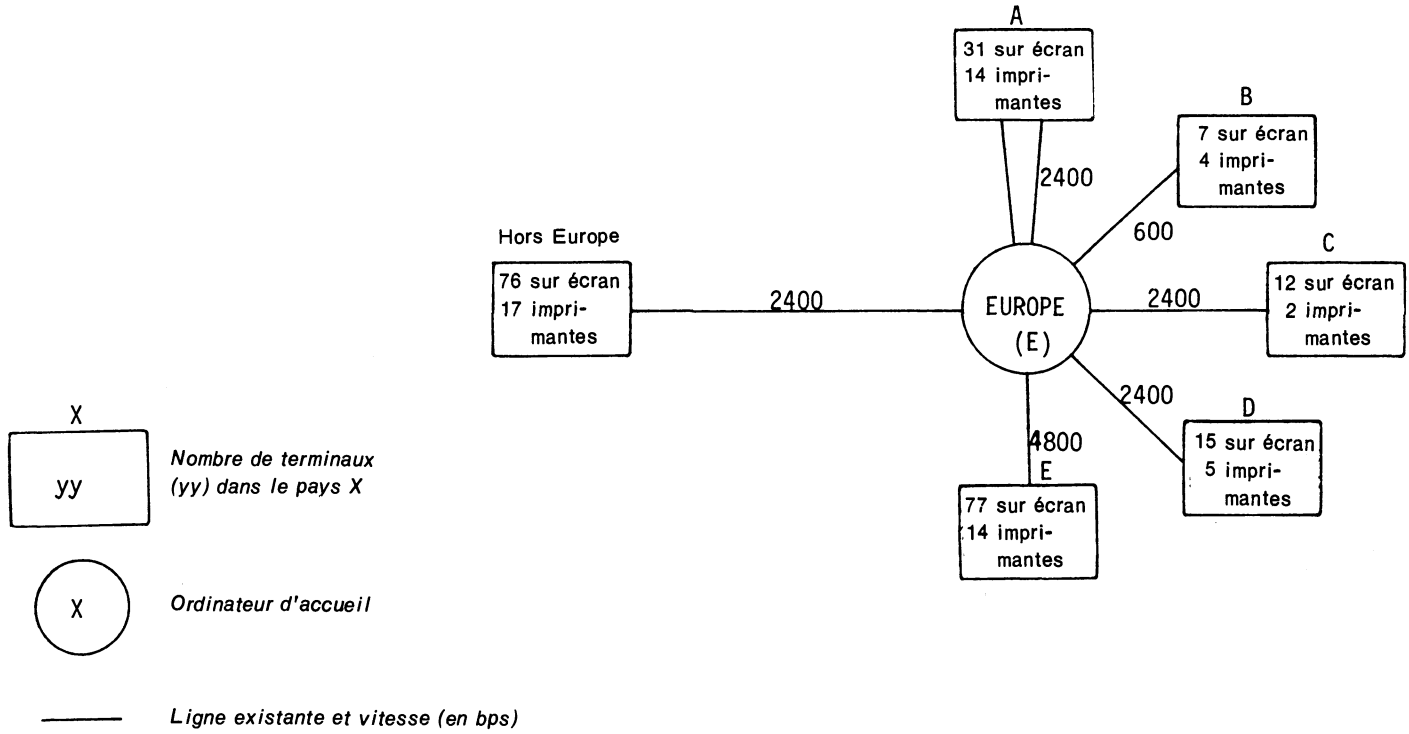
A
31 sur écran
14 imprimantes

B
7 sur écran
4 imprimantes

2400

600

Hors Europe
76 sur écran
17 imprimantes

2400

EUROPE
(E)

2400

C
12 sur écran
2 imprimantes

2400

D
15 sur écran
5 imprimantes

4800

E
77 sur écran
14 imprimantes

X
yy
Nombre de terminaux (yy) dans le pays X

X
Ordinateur d'accueil

Ligne existante et vitesse (en bps)